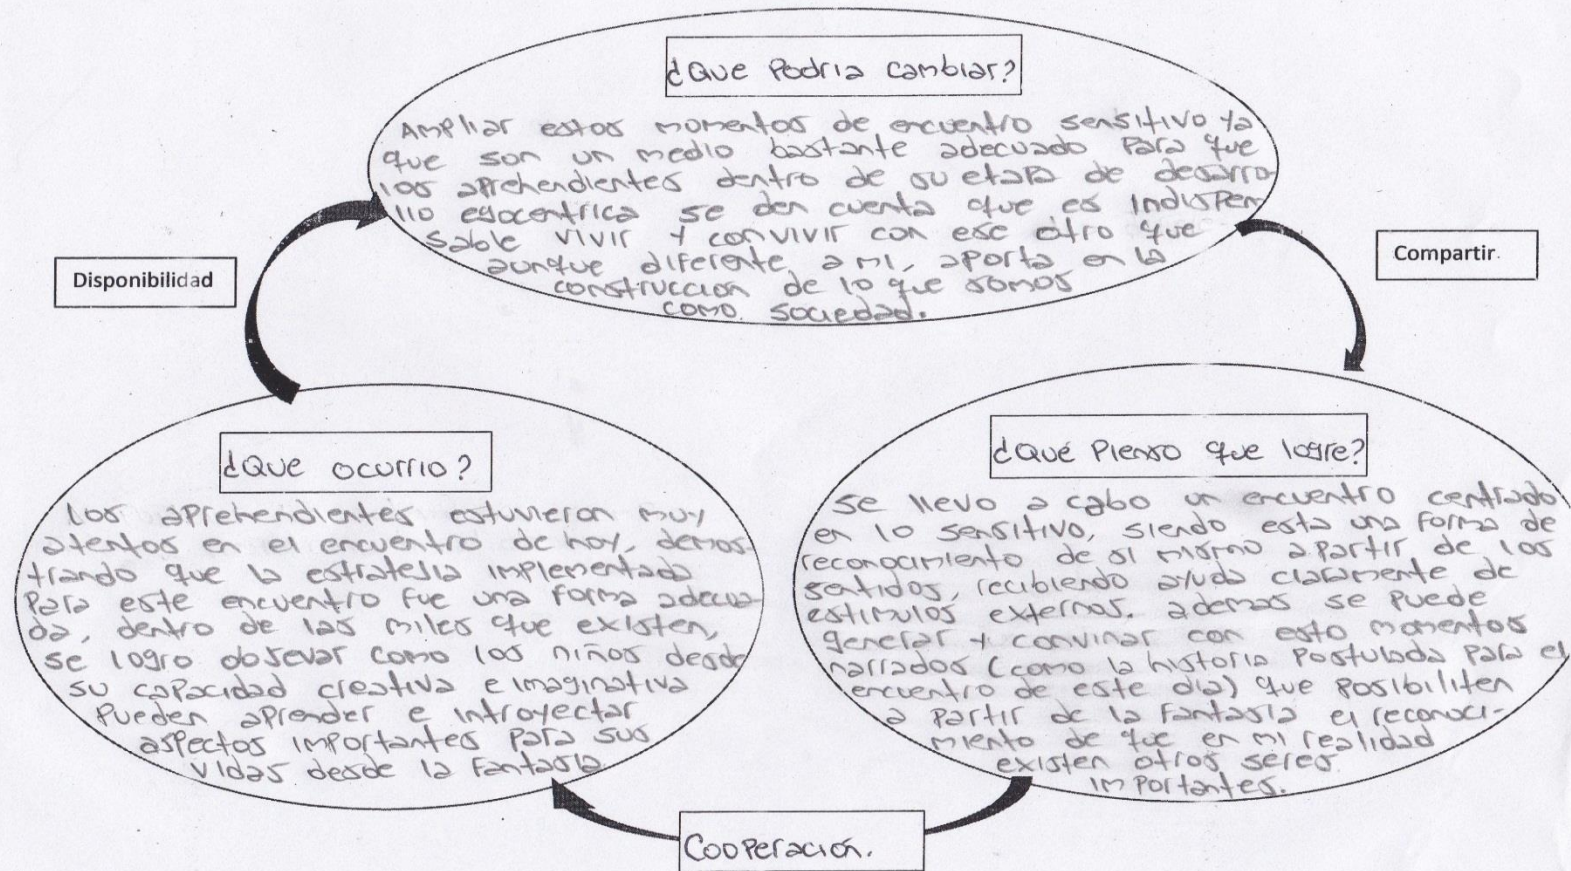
¿Que Podria cambiar?

Ampliar estos momentos de encuentro sensitivo ya que son un medio bastante adecuado para que los aprehendientes dentro de su etapa de desarrollo egocentrica se den cuenta que es indispensable vivir y convivir con ese otro que aunque diferente a mi, aporta en la construccion de lo que somos como sociedad.

Disponibilidad

Compartir.

¿Que ocurrio?

Los aprehendientes estuvieron muy atentos en el encuentro de hoy, demostrando que la estrategia implementada para este encuentro fue una forma adecuada, dentro de las miles que existen, se logro observar como los niños desde su capacidad creativa e imaginativa pueden aprender e introyectar aspectos importantes para sus vidas desde la fantasia.

¿Qué Pienso que logre?

Se llevo a cabo un encuentro centrado en lo sensitivo, siendo esta una forma de reconocimiento de si mismo a partir de los sentidos, recibiendo ayuda claramente de estimulos externos. ademas se puede generar y convinar con esto momentos narrados (como la historia postulada para el encuentro de este dia) que posibiliten a partir de la fantasia el reconocimiento de que en mi realidad existen otros seres importantes.

Cooperación.